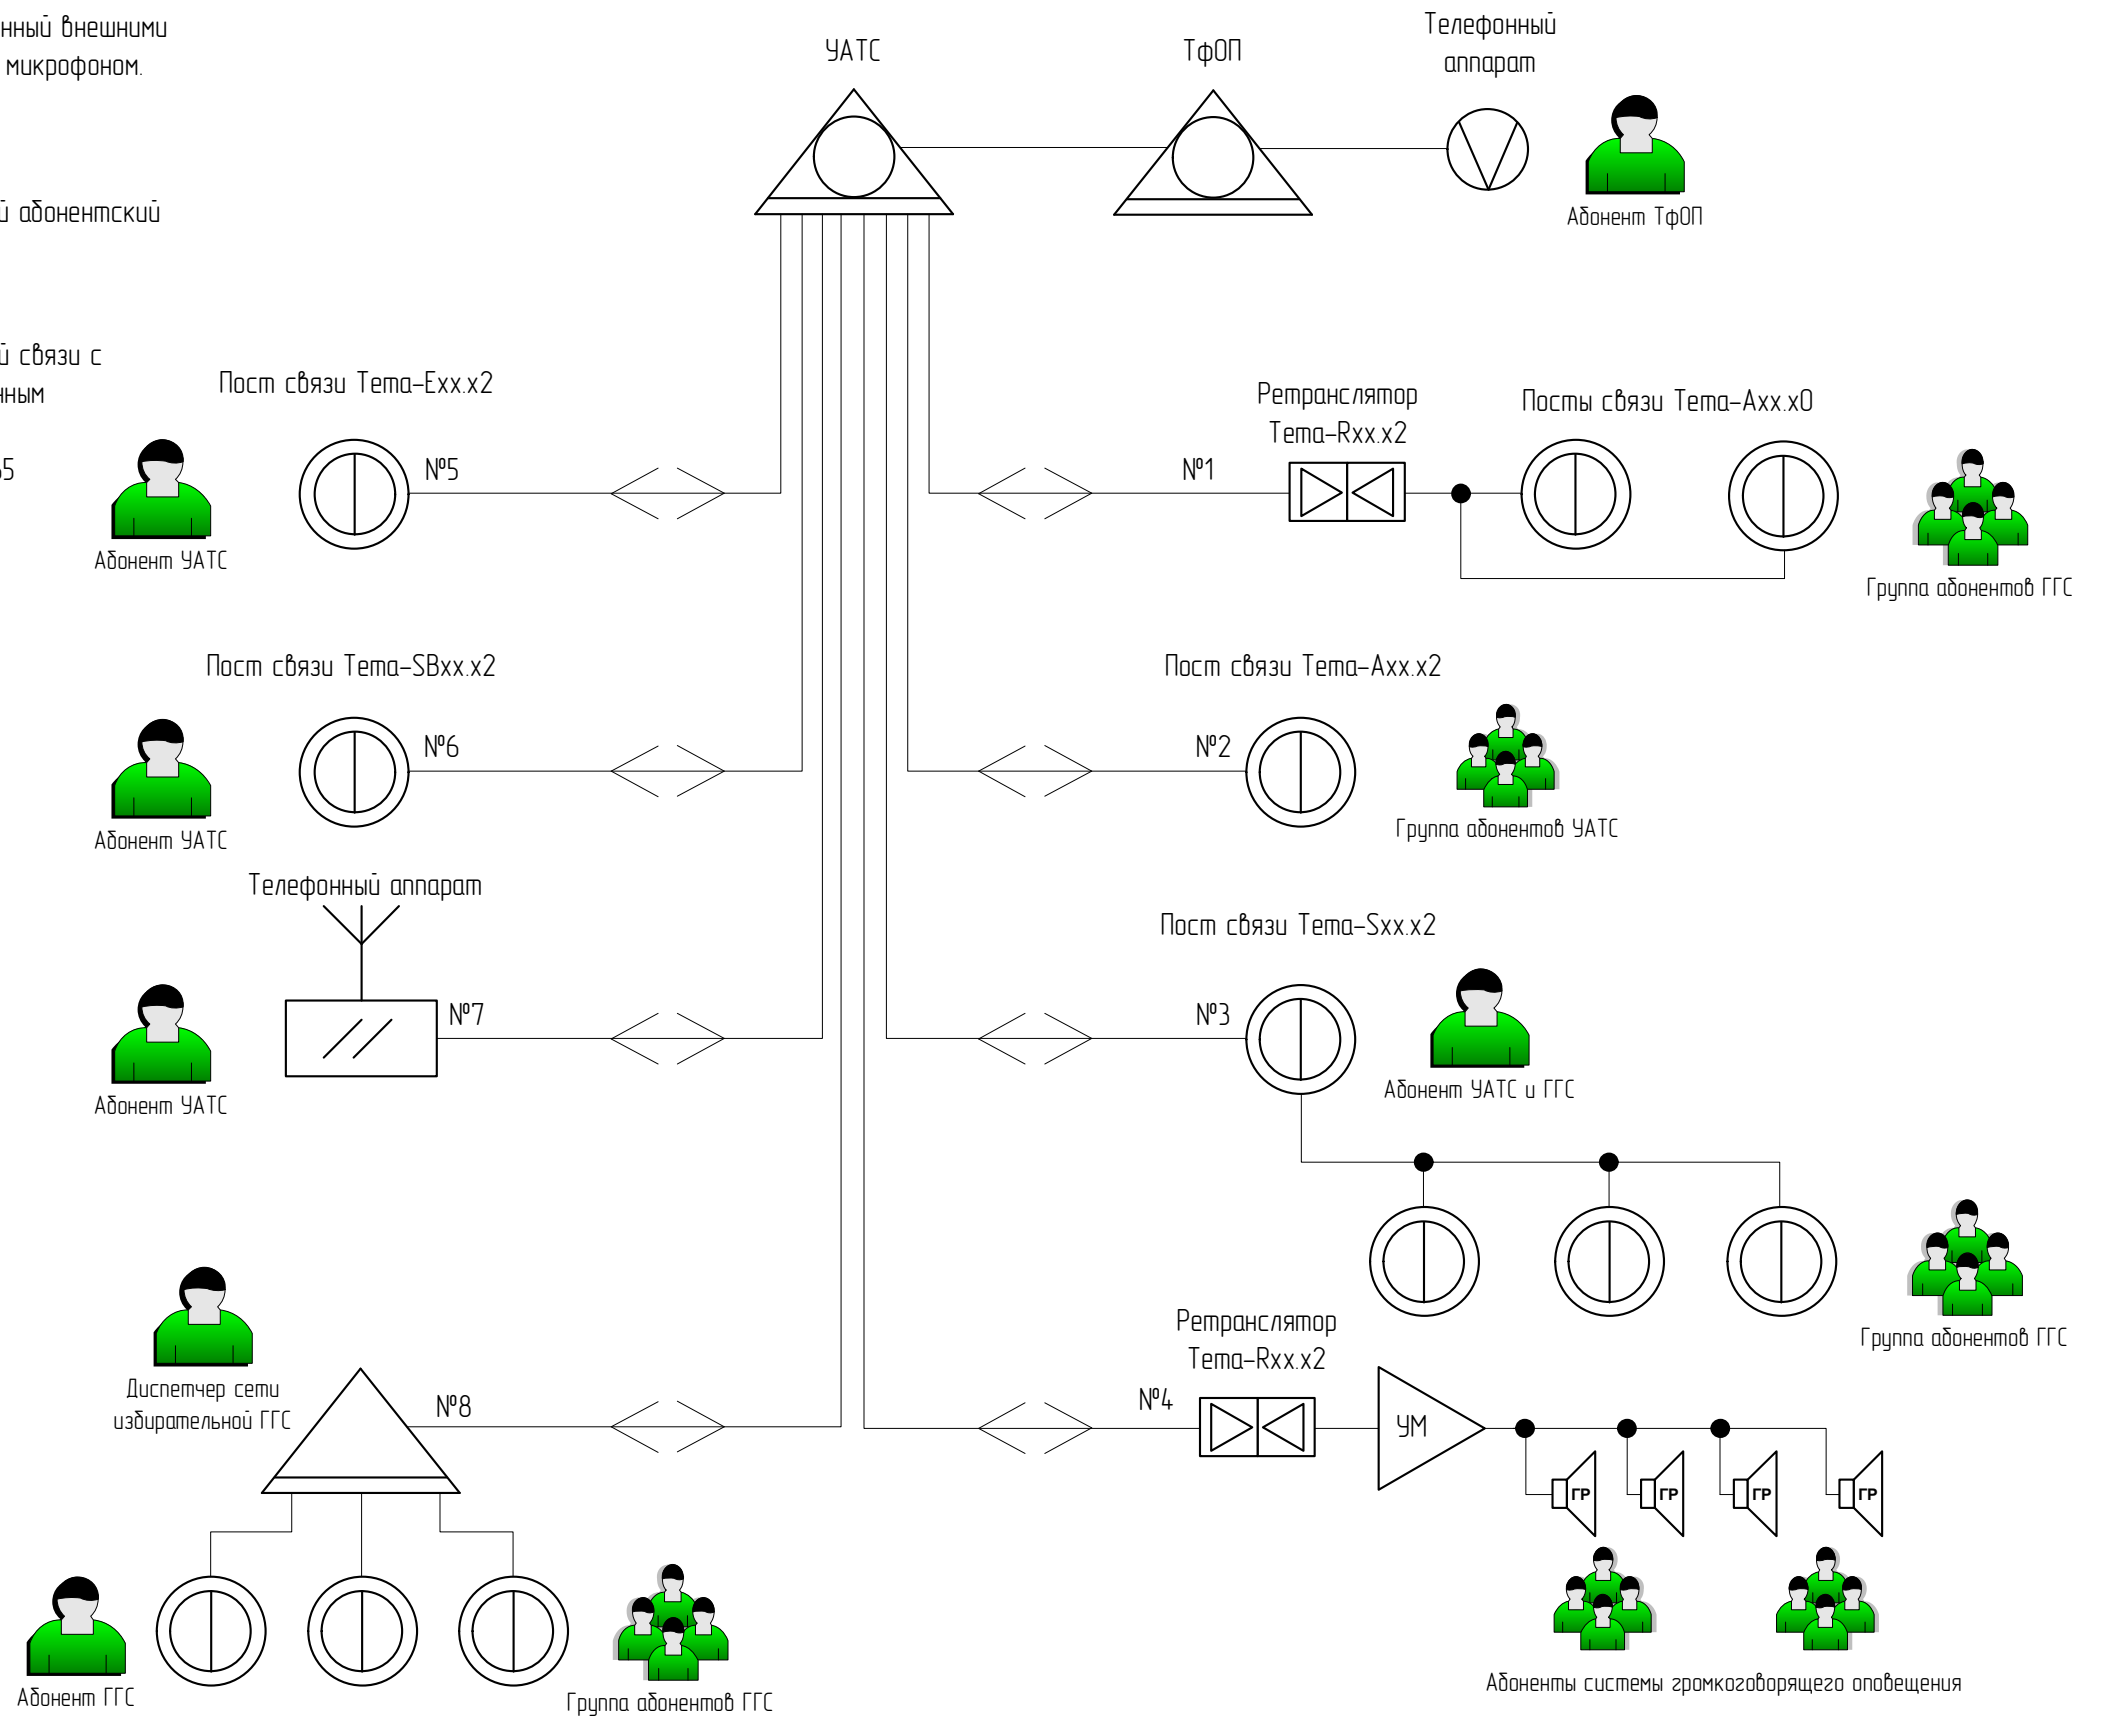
нный внешними
микрофоном.

й абонентский

й связи с
нным

5

УАТС

ТфОП

Телефонный
аппарат

Абонент ТфОП

Пост связи Tema-Exx.x2

№5

Абонент УАТС

Ретранслятор
Tema-Rxx.x2

№1

Посты связи Tema-Axx.x0

Группа абонентов ГГС

Пост связи Tema-SBxx.x2

№6

Абонент УАТС

Пост связи Tema-Axx.x2

№2

Группа абонентов УАТС

Телефонный аппарат

№7

Абонент УАТС

Пост связи Tema-Sxx.x2

№3

Абонент УАТС и ГГС

Группа абонентов ГГС

Диспетчер сети
избирательной ГГС

№8

Ретранслятор
Tema-Rxx.x2

№4

УМ

ГР

ГР

ГР

ГР

Абонент ГГС

Группа абонентов ГГС

Абоненты системы громкоговорящего оповещения